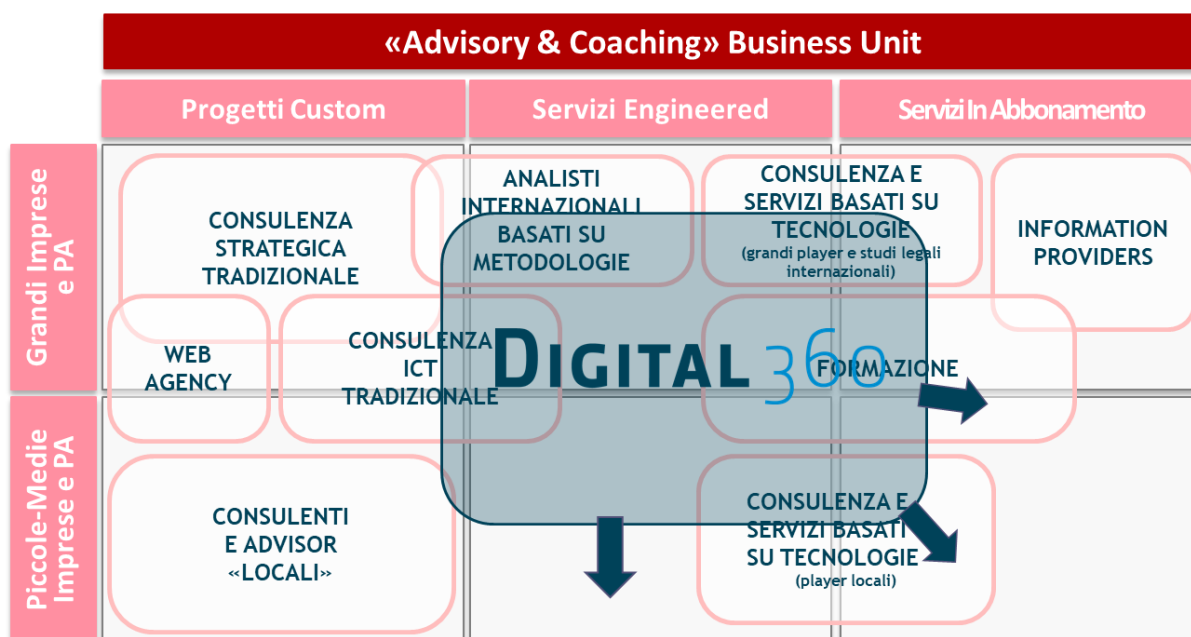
«Advisory & Coaching» Business Unit

Progetti Custom

Servizi Engineered

Servizi In Abbonamento

Grandi Imprese e PA

Piccole-Medie Imprese e PA

CONSULENZA STRATEGICA TRADIZIONALE

ANALISTI INTERNAZIONALI BASATI SU METODOLOGIE

CONSULENZA E SERVIZI BASATI SU TECNOLOGIE (grandi player e studi legali internazionali)

INFORMATION PROVIDERS

WEB AGENCY

CONSULENZA ICT TRADIZIONALE

DIGITAL 360

FORMAZIONE

CONSULENTI E ADVISOR «LOCALI»

CONSULENZA E SERVIZI BASATI SU TECNOLOGIE (player locali)